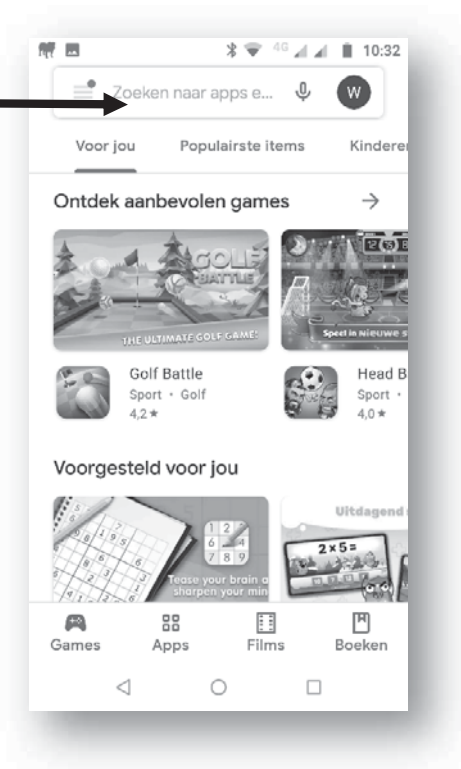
4G 10:32

Zoeken naar apps e...

W

Voor jou Populairste items Kinderen

Ontdek aanbevolen games →

GOLF BATTLE

THE ULTIMATE GOLF GAME!

Speel in nieuwe s

Golf Battle
Sport • Golf
4,2 ★

Head B
Sport •
4,0 ★

Voorgesteld voor jou

Tease your brain a sharpen your min

Uitdagend

2 × 5 =

Games Apps Films Boeken